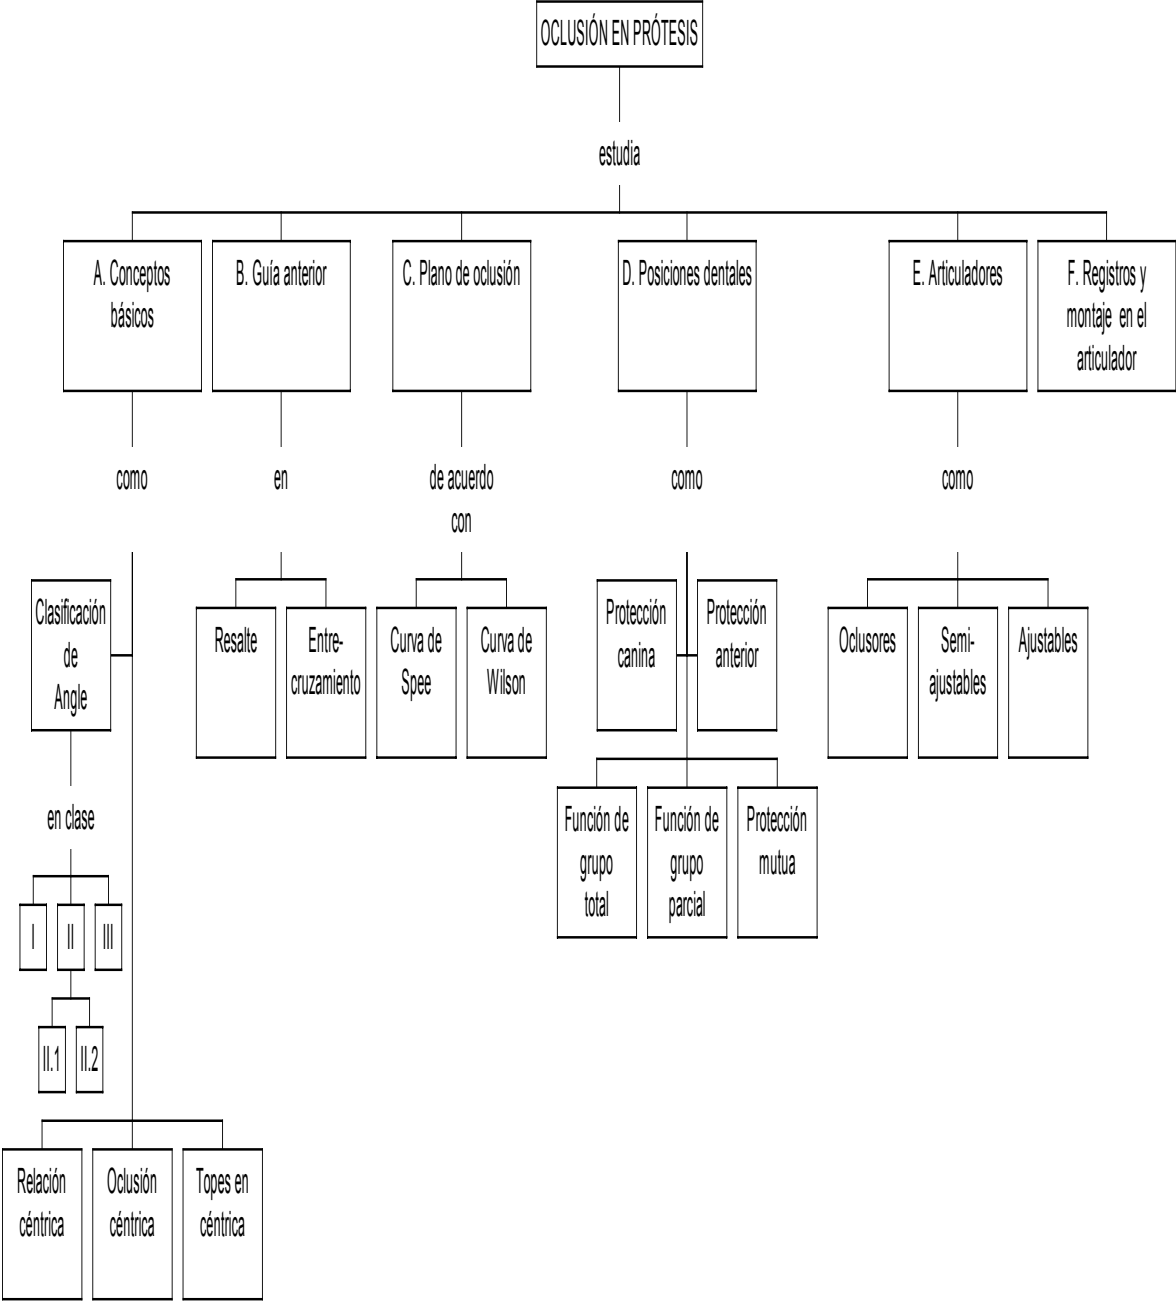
OCLUSIÓN EN PRÓTESIS

estudia

A. Conceptos básicos

B. Guía anterior

C. Plano de oclusión

D. Posiciones dentales

E. Articuladores

F. Registros y montaje en el articulador

como

en

de acuerdo con

como

como

Clasificación de Angle

en clase

I

II

III

II.1

II.2

Relación céntrica

Oclusión céntrica

Topes en céntrica

Resalte

Entrecruzamiento

Curva de Spee

Curva de Wilson

Protección canina

Protección anterior

Función de grupo total

Función de grupo parcial

Protección mutua

Oclusores

Semiajustables

Ajustables